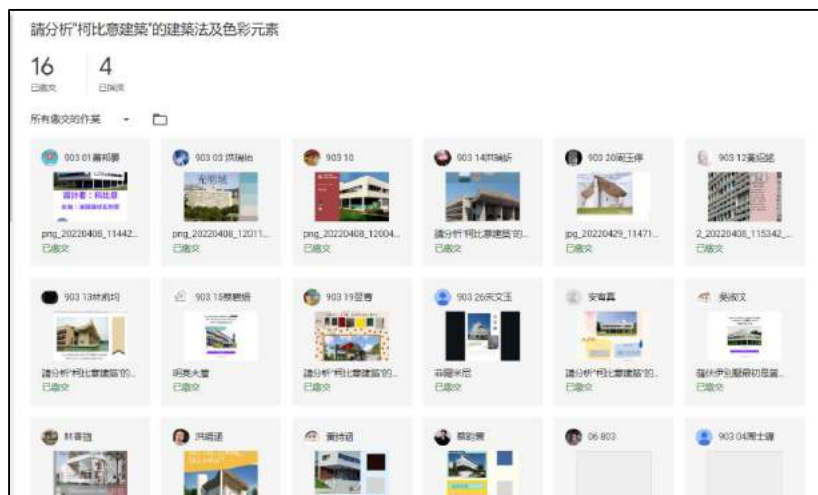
請分析"柯比意建築"的建築法及色彩元素

16
已繳交

4
已指派

所有繳交的作業

903 01蕭和勝
設計者：柯比意
png_20220408_11442...
已繳交

903 03 洪瑞怡
png_20220408_12011...
已繳交

903 10
png_20220408_12004...
已繳交

903 14林瑞妍
請分析"柯比意建築"的...
已繳交

903 20蔡亞婷
jpg_20220429_11471...
已繳交

903 12黃紹銘
2_20220408_115342_...
已繳交

903 13林宥均
請分析"柯比意建築"的...
已繳交

903 18蔡懷緒
明亮大廈
已繳交

903 19星青
請分析"柯比意建築"的...
已繳交

903 26宋文玉
薩伏伊別墅
已繳交

安宥真
請分析"柯比意建築"的...
已繳交

吳俐文
薩伏伊別墅最初是當...
已繳交

林晉旭

洪晴涵

黃詩涵

蔡昀蓁

06 803

903 04周士鋒